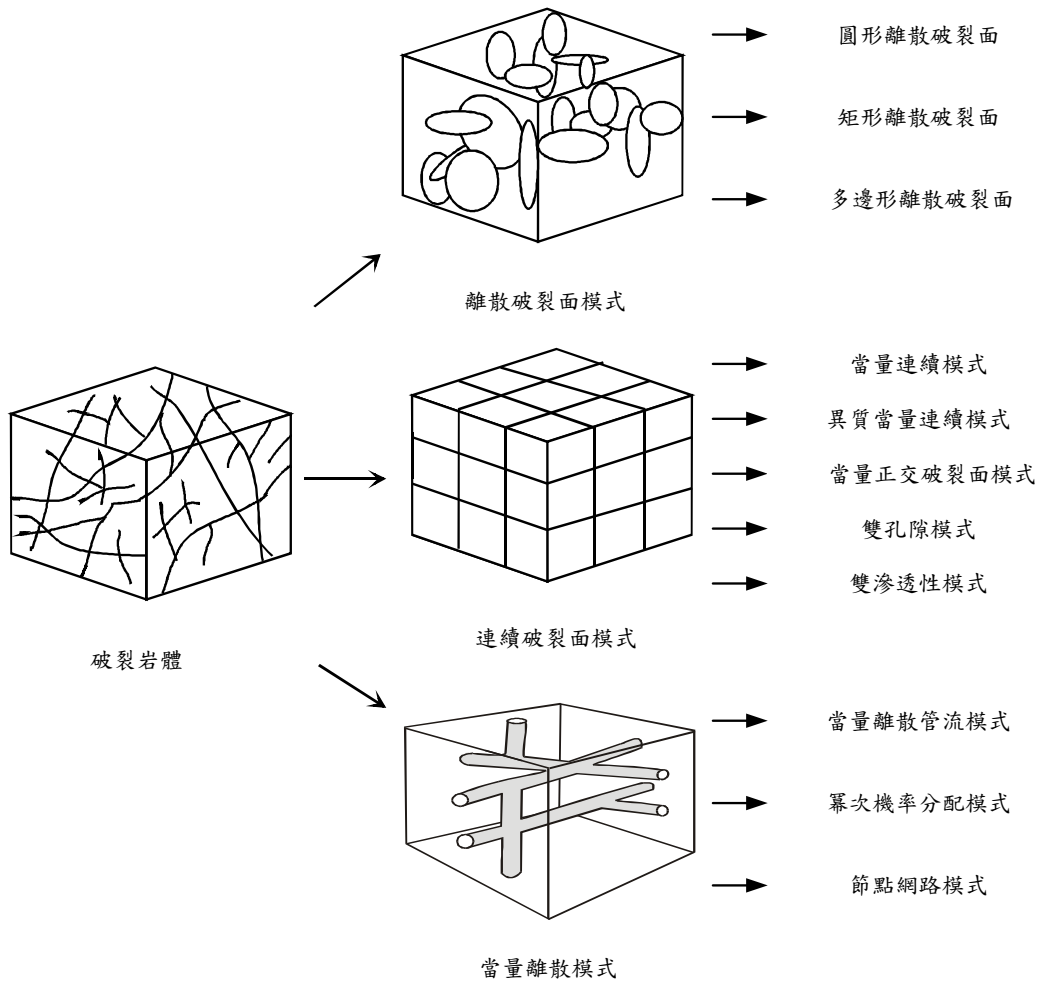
圓形離散破裂面

矩形離散破裂面

多邊形離散破裂面

離散破裂面模式

當量連續模式

異質當量連續模式

當量正交破裂面模式

雙孔隙模式

雙滲透性模式

破裂岩體

連續破裂面模式

當量離散管流模式

冪次機率分配模式

節點網路模式

當量離散模式